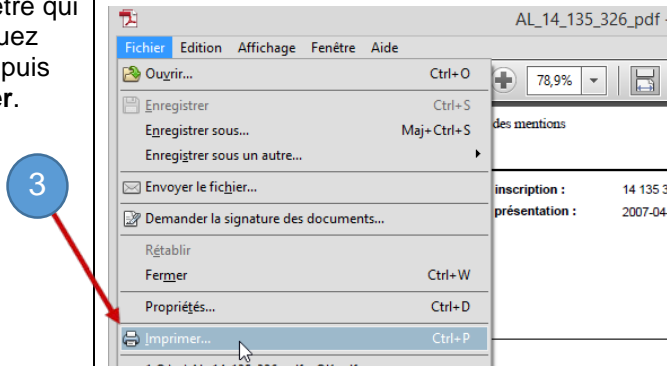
ètre qui
uez
puis
er.

3

AL_14_135_326.pdf -

Fichier Edition Affichage Fenêtre Aide

Ouvrir... Ctrl+O
Enregistrer Ctrl+S
Enregistrer sous... Maj+Ctrl+S
Enregistrer sous un autre...
Envoyer le fichier...
Demander la signature des documents...
Rétablir
Fermer Ctrl+W
Propriétés... Ctrl+D
Imprimer... Ctrl+P

78,9%

des mentions

inscription : 14 135 3
présentation : 2007-04